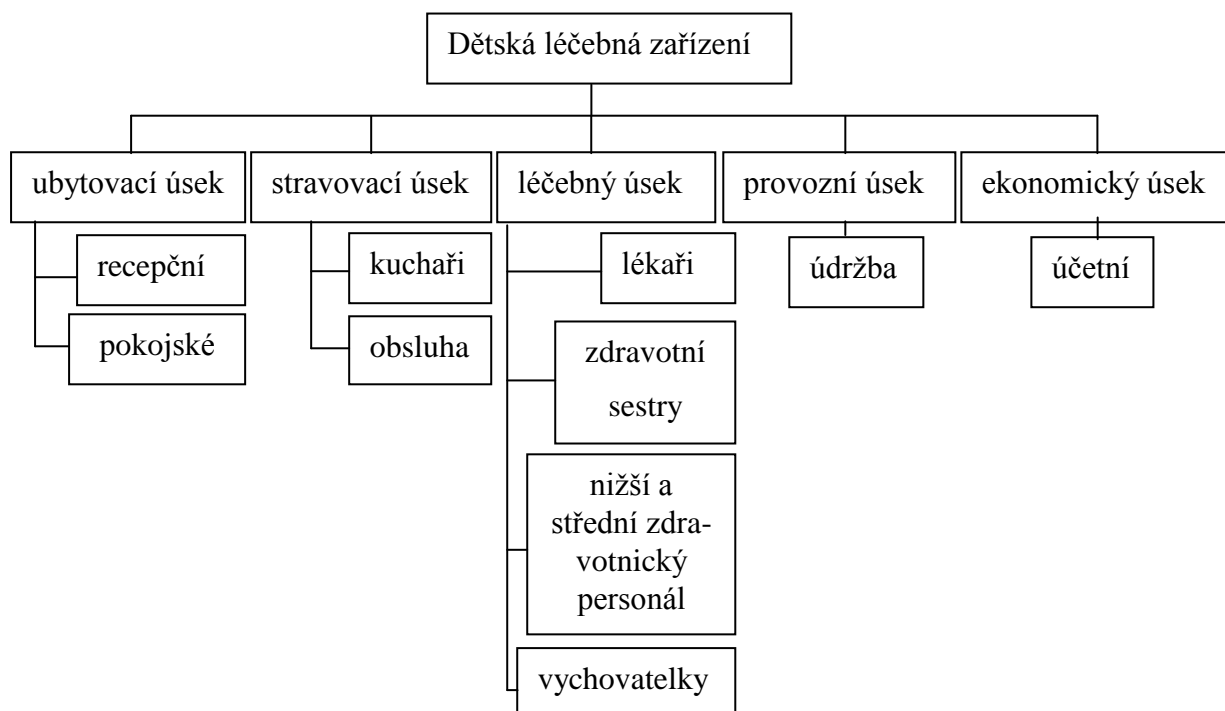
Dětská léčebná zařízení

ubytovací úsek

recepční

pokojské

stravovací úsek

kuchaři

obsluha

léčebný úsek

lékaři

zdravotní sestry

nižší a střední zdravotnický personál

vychovatelky

provozní úsek

údržba

ekonomický úsek

účetní